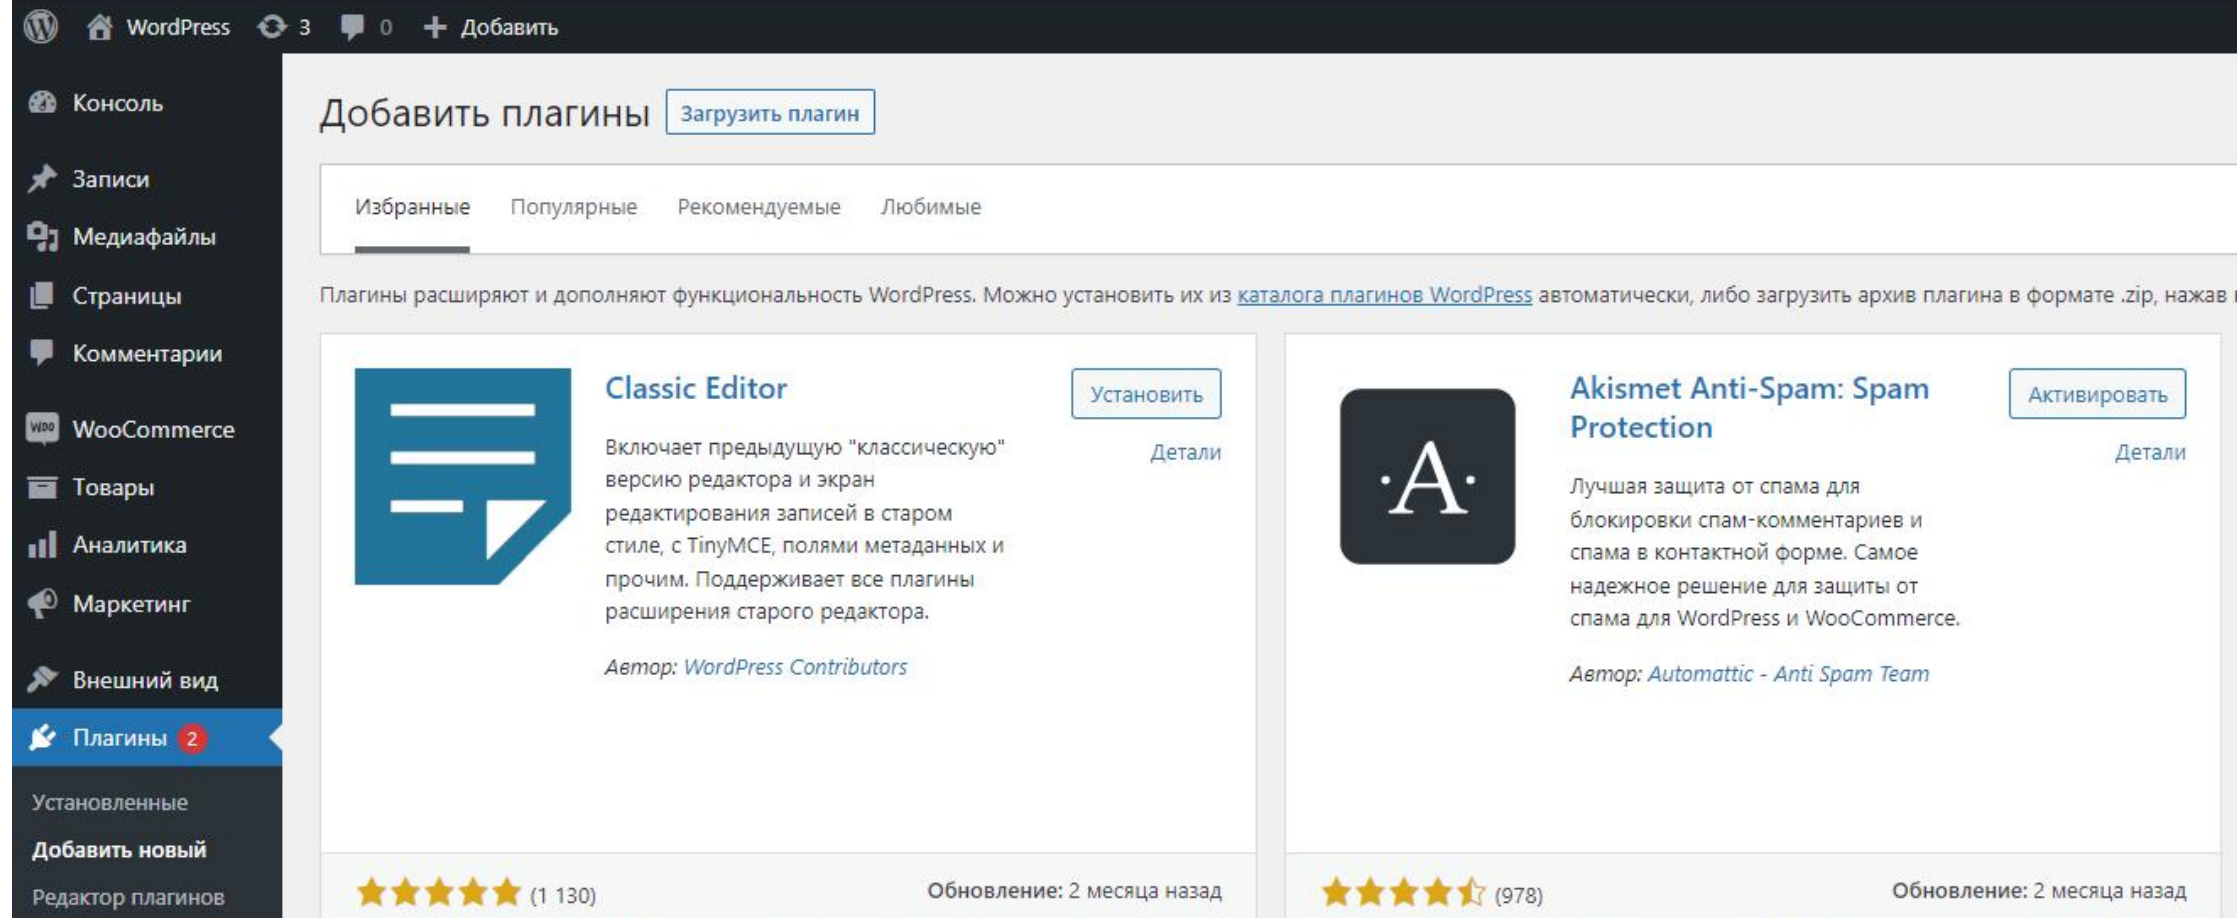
WordPress 3 0 Добавить

Консоль

Записи

Медиафайлы

Страницы

Комментарии

WooCommerce

Товары

Аналитика

Маркетинг

Внешний вид

Плагины 2

Установленные

Добавить новый

Редактор плагинов

Добавить плагины Загрузить плагин

Избранные Популярные Рекомендуемые Любимые

Плагины расширяют и дополняют функциональность WordPress. Можно установить их из каталога плагинов WordPress автоматически, либо загрузить архив плагина в формате .zip, нажав

Classic Editor

Установить

Детали

Включает предыдущую "классическую" версию редактора и экран редактирования записей в старом стиле, с TinyMCE, полями метаданных и прочим. Поддерживает все плагины расширения старого редактора.

Автор: WordPress Contributors

(1 130)

Обновление: 2 месяца назад

A

Akismet Anti-Spam: Spam Protection

Активировать

Детали

Лучшая защита от спама для блокировки спам-комментариев и спама в контактной форме. Самое надежное решение для защиты от спама для WordPress и WooCommerce.

Автор: Automattic - Anti Spam Team

(978)

Обновление: 2 месяца назад